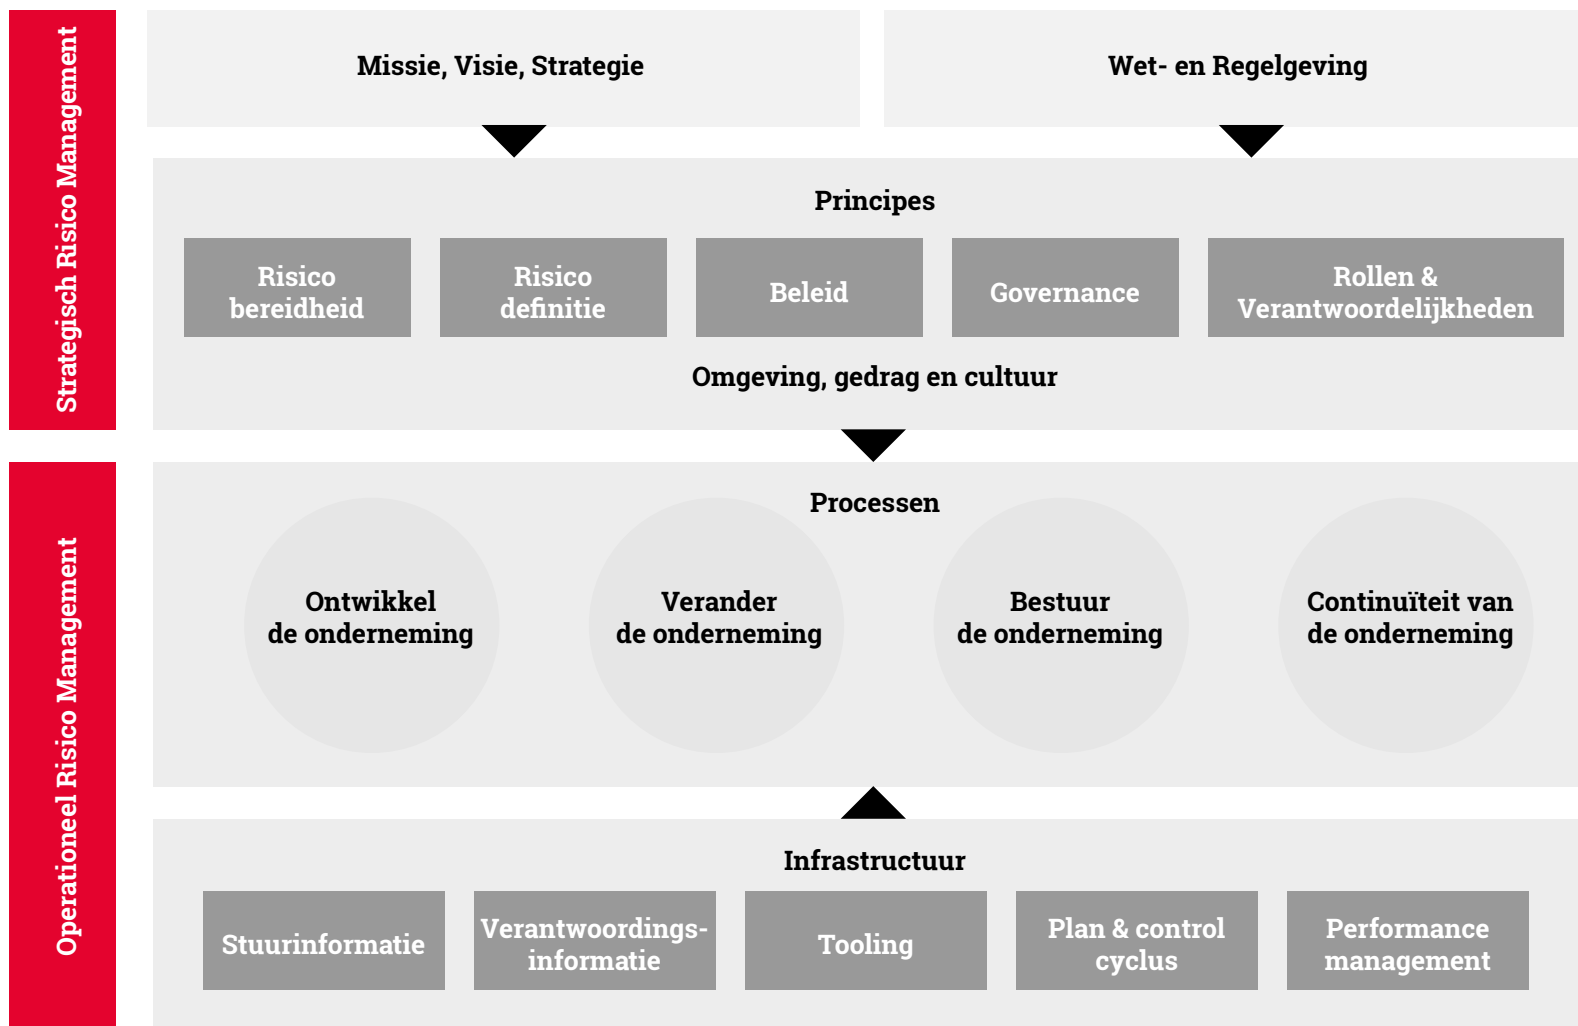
Strategisch Risico Management

Missie, Visie, Strategie

Wet- en Regelgeving

Principes

Risico bereidheid

Risico definitie

Beleid

Governance

Rollen & Verantwoordelijkheden

Omgeving, gedrag en cultuur

Operationeel Risico Management

Processen

Ontwikkel de onderneming

Verander de onderneming

Bestuur de onderneming

Continuïteit van de onderneming

Infrastructuur

Stuurinformatie

Verantwoordings-informatie

Tooling

Plan & control cyclus

Performance management